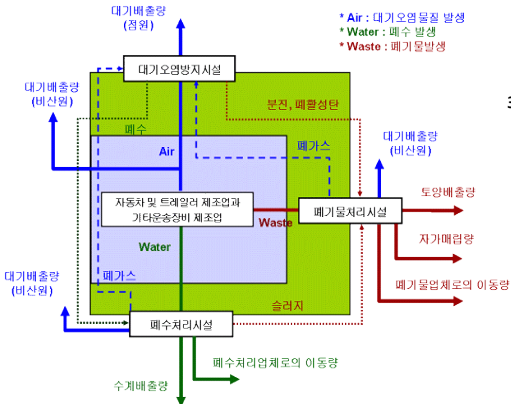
대기배출량
(점원)

* Air : 대기오염물질 발생
* Water : 폐수 발생
* Waste : 폐기물발생

대기오염방지시설

대기배출량
(비산원)

분진, 폐활성탄

폐수

Air

폐가스

대기배출량
(비산원)

자동차 및 트레일러 제조업과
기타운송장비 제조업

Waste

폐기물처리시설

토양배출량

Water

자가매립량

대기배출량
(비산원)

폐가스

폐기물업체로의 이동량

슬러지

폐수처리시설

폐수처리업체로의 이동량

수계배출량